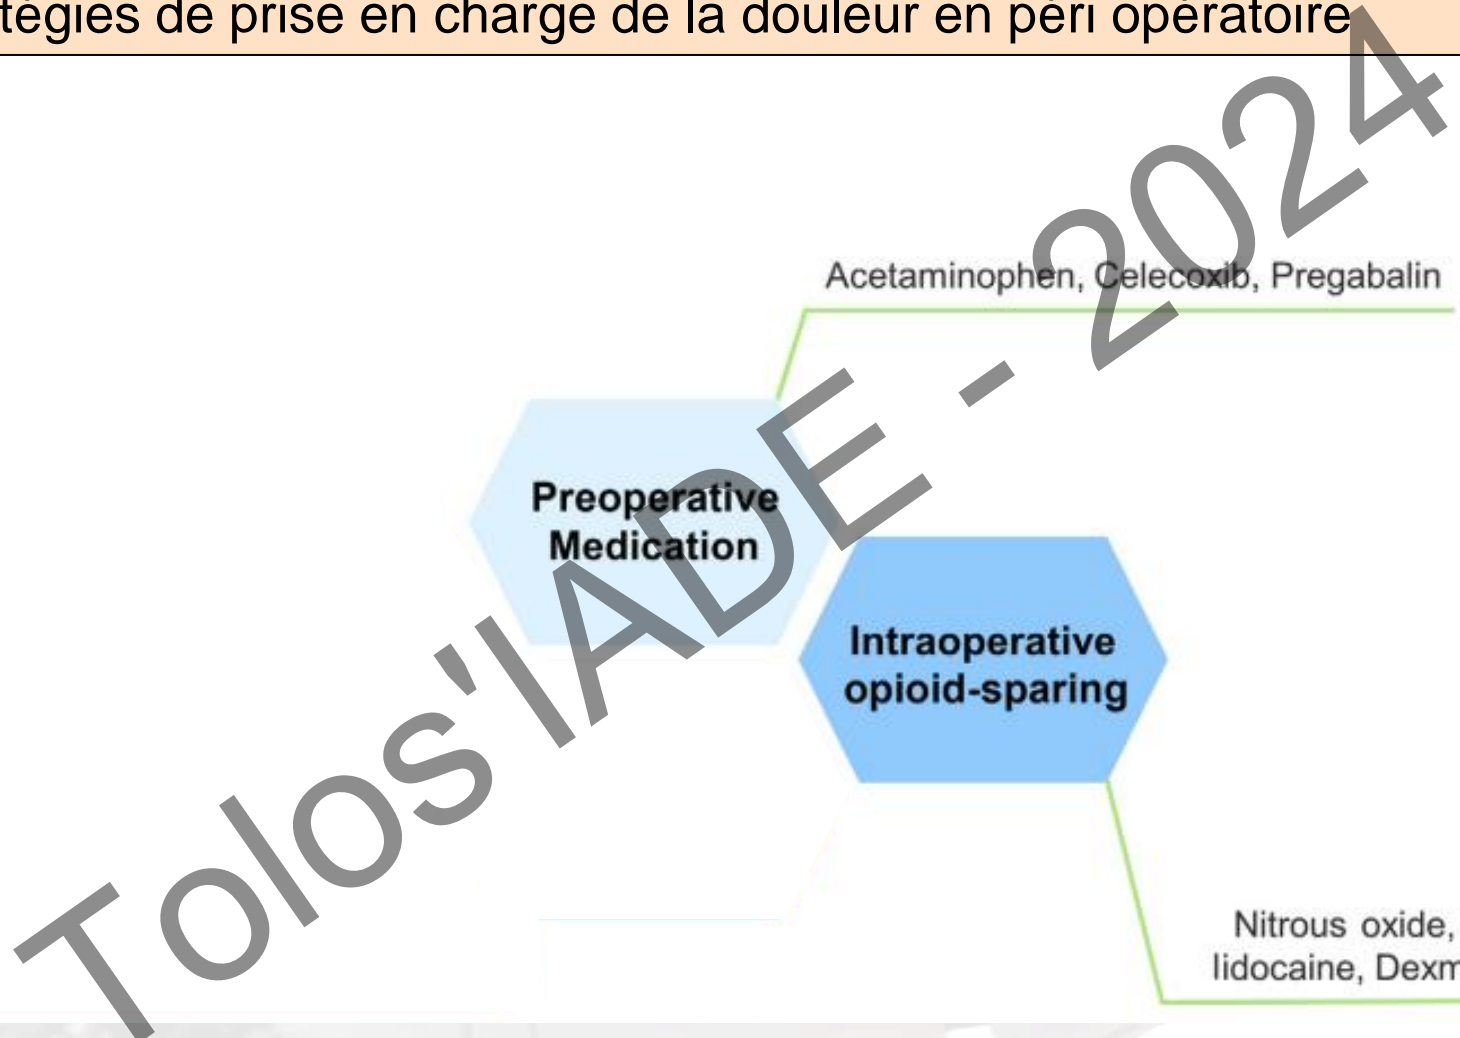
tégies de prise en charge de la douleur en péri opératoire

Tolos'IADE - 2024

Acetaminophen, Celecoxib, Pregabalin

Preoperative Medication

Intraoperative opioid-sparing

Nitrous oxide, lidocaine, Dexm